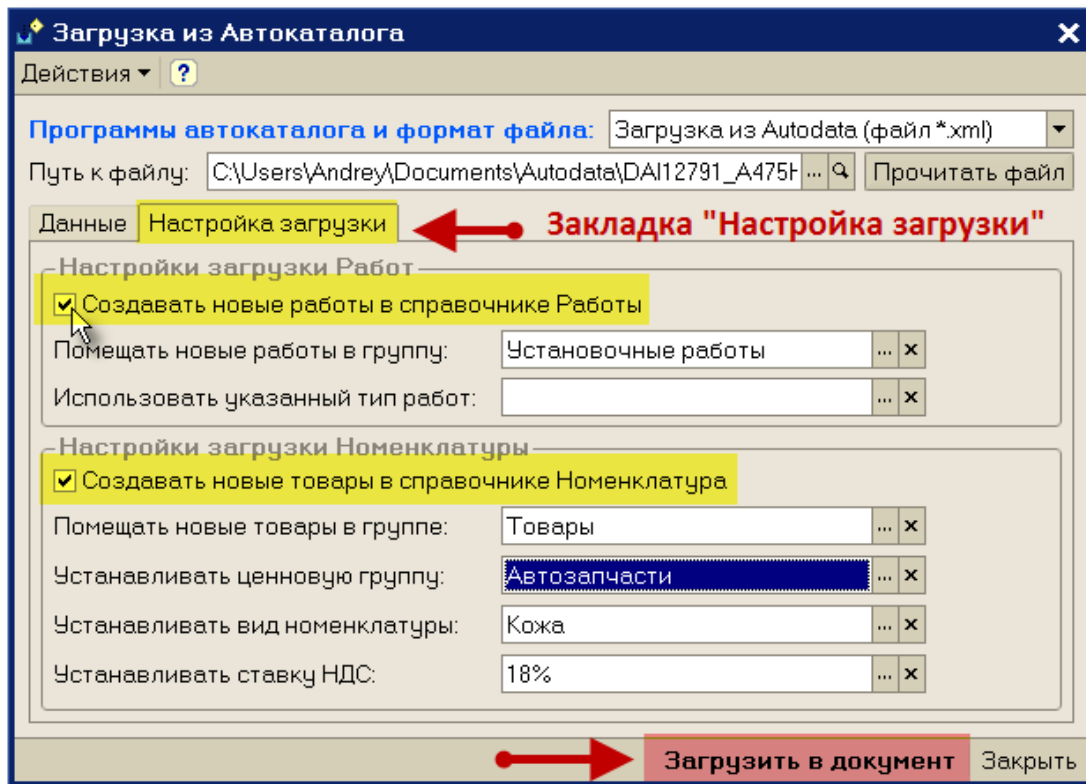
Загрузка из Автокаталога

Действия ▾ ?

Программы автокаталога и формат файла: Загрузка из Autodata (файл *.xml)

Путь к файлу: C:\Users\Andrey\Documents\Autodata\DAI12791_A475H ... Прочитать файл

Данные | Настройка загрузки

Закладка "Настройка загрузки"

Настройки загрузки Работ

☑ Создавать новые работы в справочнике Работы

Помещать новые работы в группу: Установочные работы

Использовать указанный тип работ:

Настройки загрузки Номенклатуры

☑ Создавать новые товары в справочнике Номенклатура

Помещать новые товары в группе: Товары

Устанавливать ценновую группу: Автозапчасти

Устанавливать вид номенклатуры: Кожа

Устанавливать ставку НДС: 18%

Загрузить в документ | Закрыть